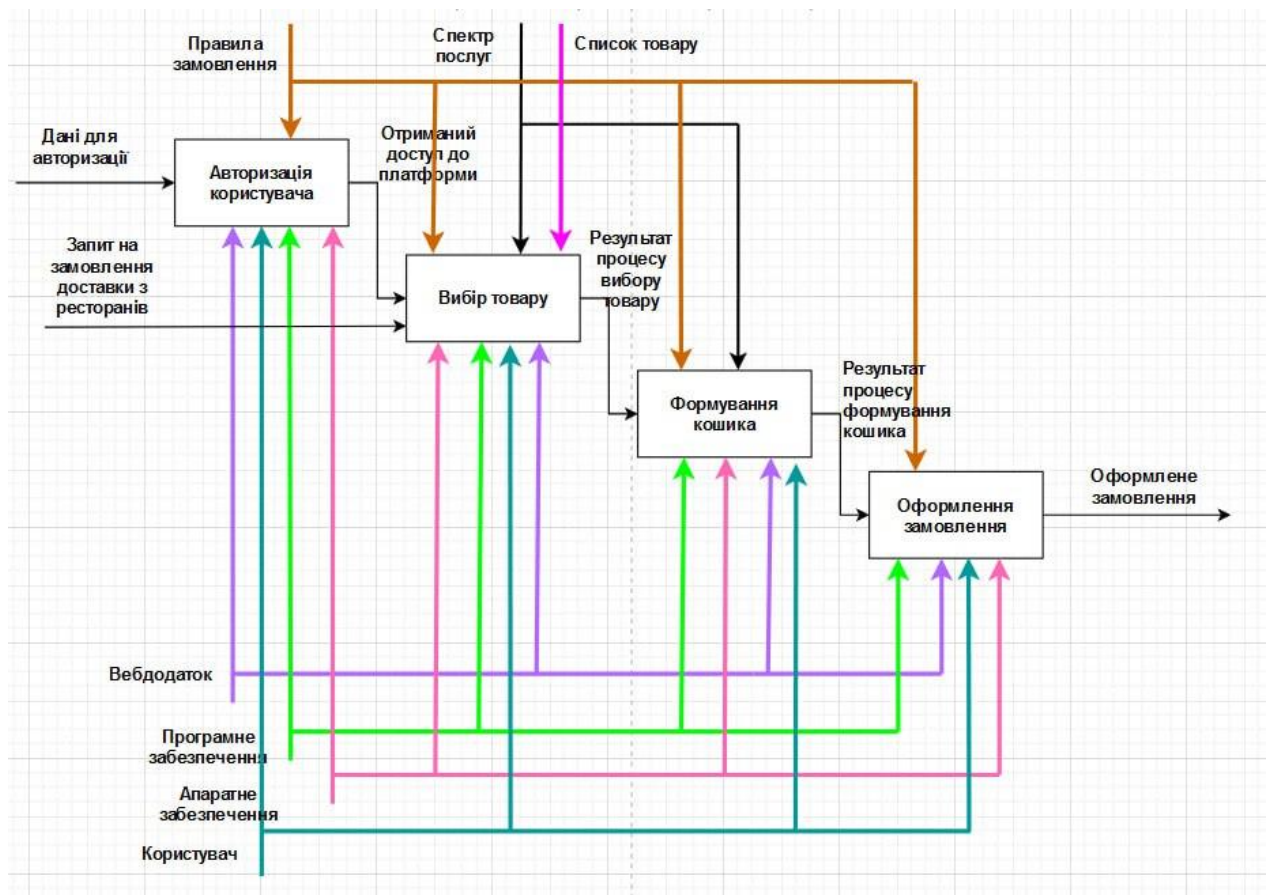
Правила замовлення

Спектр послуг

Список товару

Дані для авторизації

Авторизація користувача

Отриманий доступ до платформи

Запит на замовлення доставки з ресторанів

Вибір товару

Результат процесу вибору товару

Формування кошика

Результат процесу формування кошика

Оформлення замовлення

Оформлене замовлення

Вебдодаток

Програмне забезпечення

Апаратне забезпечення

Користувач